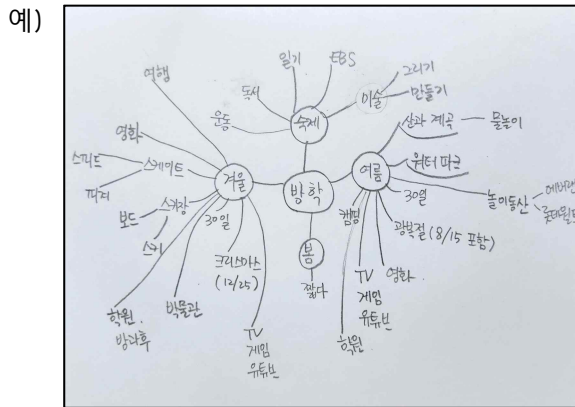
예)

방학

숙제
일기
EBS
독서
운동
미술
그리기
만들기

겨울
여행
영화
스케이트
스피드
피겨
스키장
보드
스키
30일
크리스마스 (12/25)
학원, 방과후
박물관
TV
게임
유튜브

여름
산과 계곡 — 물놀이
워터파크
30일
놀이동산
에버랜드
롯데월드
광복절 (8/15 포함)
캠핑
TV
게임
유튜브
영화
학원

봄
짧다